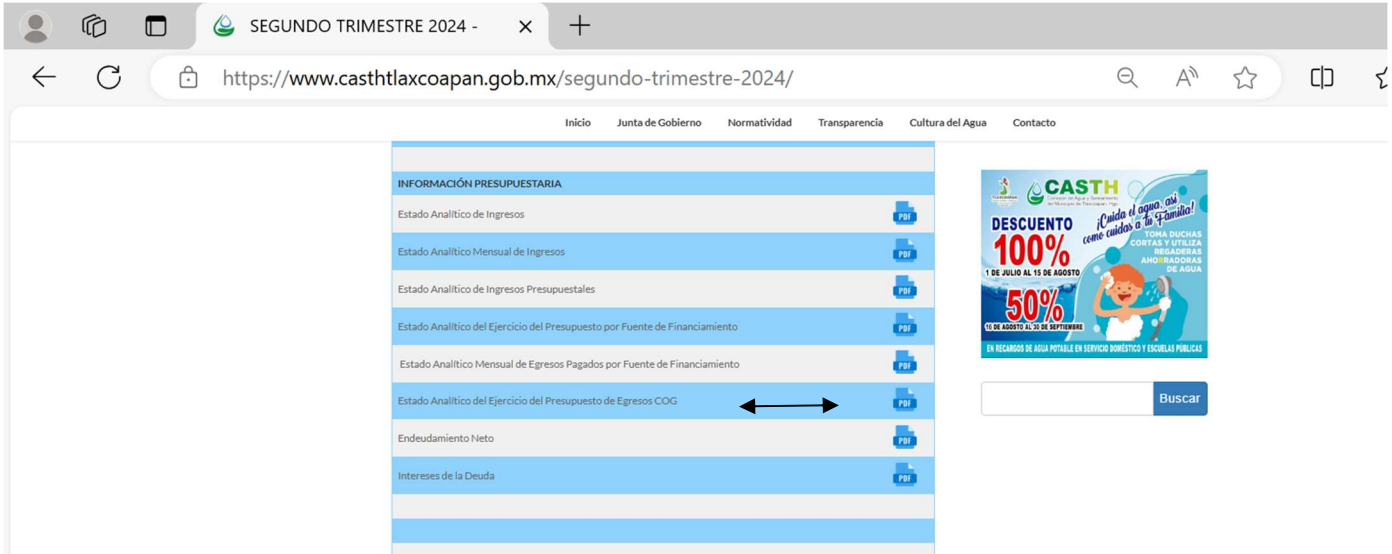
SEGUNDO TRIMESTRE 2024 -

https://www.casthtlaxcoapan.gob.mx/segundo-trimestre-2024/

Inicio Junta de Gobierno Normatividad Transparencia Cultura del Agua Contacto

INFORMACIÓN PRESUPUESTARIA

Estado Analítico de Ingresos PDF

Estado Analítico Mensual de Ingresos PDF

Estado Analítico de Ingresos Presupuestales PDF

Estado Analítico del Ejercicio del Presupuesto por Fuente de Financiamiento PDF

Estado Analítico Mensual de Egresos Pagados por Fuente de Financiamiento PDF

Estado Analítico del Ejercicio del Presupuesto de Egresos COG PDF

Endeudamiento Neto PDF

Intereses de la Deuda PDF

CASTH
Comisión de Agua y Saneamiento del Municipio de Tlaxcoapan, Hgo.

DESCUENTO 100%
1 DE JULIO AL 15 DE AGOSTO

¡Cuida el agua, así como cuidas a tu Familia!

TOMA DUCHAS CORTAS Y UTILIZA REGADERAS AHORRADORAS DE AGUA

50%
15 DE AGOSTO AL 30 DE SEPTIEMBRE

EN RECARGOS DE AGUA POTABLE EN SERVICIO DOMÉSTICO Y ESCUELAS PÚBLICAS

Buscar